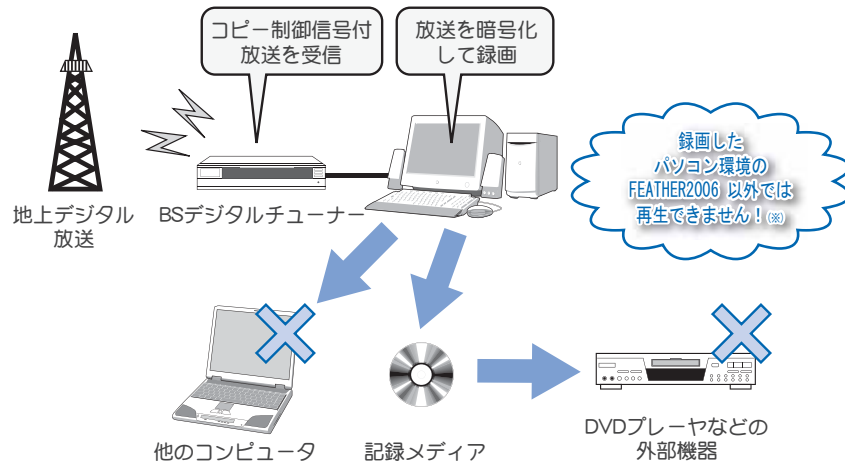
コピー制御信号付放送を受信

放送を暗号化して録画

録画したパソコン環境のFEATHER2006 以外では再生できません！(※)

地上デジタル放送

BSデジタルチューナー

他のコンピュータ

記録メディア

DVDプレーヤなどの外部機器